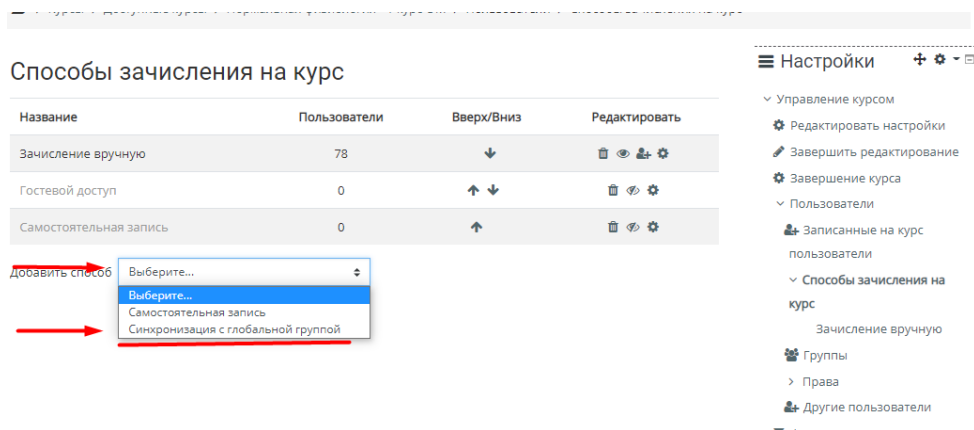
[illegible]

Способы зачисления на курс

| Название | Пользователи | Вверх/Вниз | Редактировать |
|---|---|---|---|
| Зачисление вручную | 78 | | |
| Гостевой доступ | 0 | | |
| Самостоятельная запись | 0 | | |

Добавить способ Выберите...

Выберите...
Самостоятельная запись
Синхронизация с глобальной группой

Настройки

Управление курсом
Редактировать настройки
Завершить редактирование
Завершение курса
Пользователи
Записанные на курс пользователи
Способы зачисления на курс
Зачисление вручную
Группы
Права
Другие пользователи